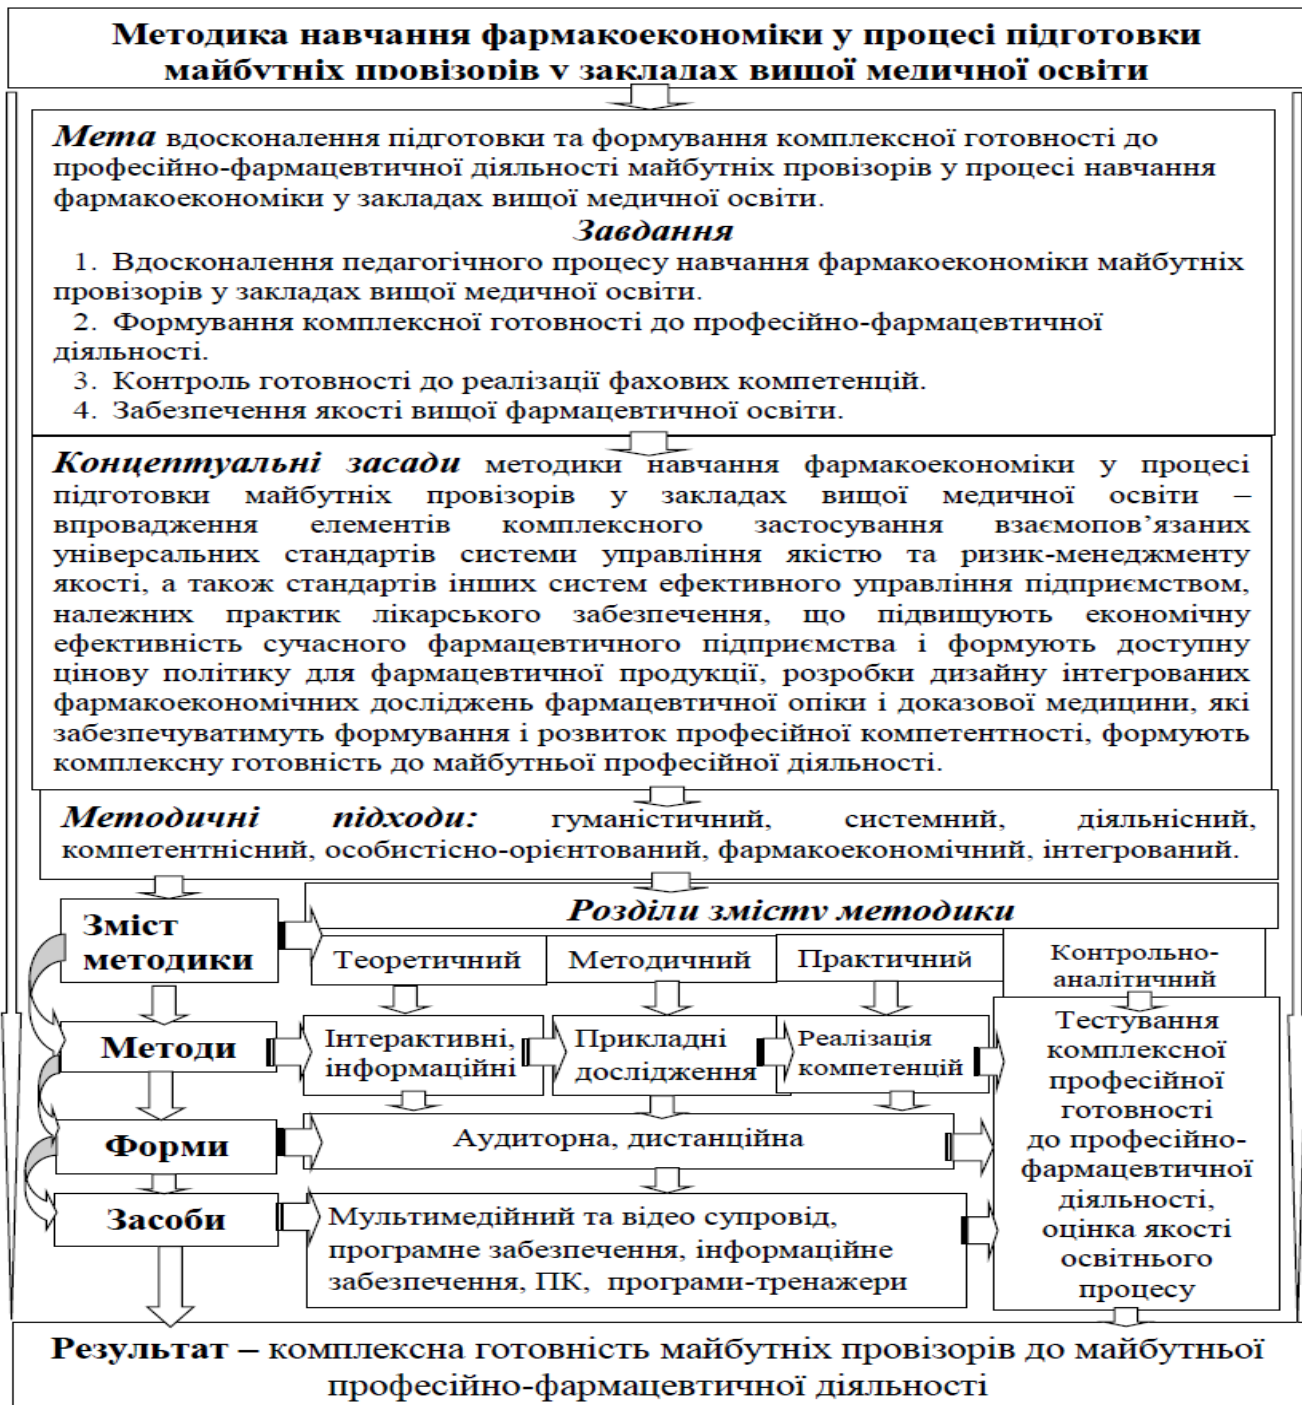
Методика навчання фармакоекономіки у процесі підготовки майбутніх провізорів у закладах вищої медичної освіти

Мета вдосконалення підготовки та формування комплексної готовності до професійно-фармацевтичної діяльності майбутніх провізорів у процесі навчання фармакоекономіки у закладах вищої медичної освіти.

Завдання

1. Вдосконалення педагогічного процесу навчання фармакоекономіки майбутніх провізорів у закладах вищої медичної освіти.
2. Формування комплексної готовності до професійно-фармацевтичної діяльності.
3. Контроль готовності до реалізації фахових компетенцій.
4. Забезпечення якості вищої фармацевтичної освіти.

Концептуальні засади методики навчання фармакоекономіки у процесі підготовки майбутніх провізорів у закладах вищої медичної освіти – впровадження елементів комплексного застосування взаємопов'язаних універсальних стандартів системи управління якістю та ризик-менеджменту якості, а також стандартів інших систем ефективного управління підприємством, належних практик лікарського забезпечення, що підвищують економічну ефективність сучасного фармацевтичного підприємства і формують доступну цінову політику для фармацевтичної продукції, розробки дизайну інтегрованих фармакоекономічних досліджень фармацевтичної опіки і доказової медицини, які забезпечуватимуть формування і розвиток професійної компетентності, формують комплексну готовність до майбутньої професійної діяльності.

Методичні підходи: гуманістичний, системний, діяльнісний, компетентнісний, особистісно-орієнтований, фармакоекономічний, інтегрований.

Зміст методики

Розділи змісту методики

Теоретичний

Методичний

Практичний

Контрольно-аналітичний

Методи

Інтерактивні, інформаційні

Прикладні дослідження

Реалізація компетенцій

Тестування комплексної професійної готовності до професійно-фармацевтичної діяльності, оцінка якості освітнього процесу

Форми

Аудиторна, дистанційна

Засоби

Мультимедійний та відео супровід, програмне забезпечення, інформаційне забезпечення, ПК, програми-тренажери

Результат – комплексна готовність майбутніх провізорів до майбутньої професійно-фармацевтичної діяльності